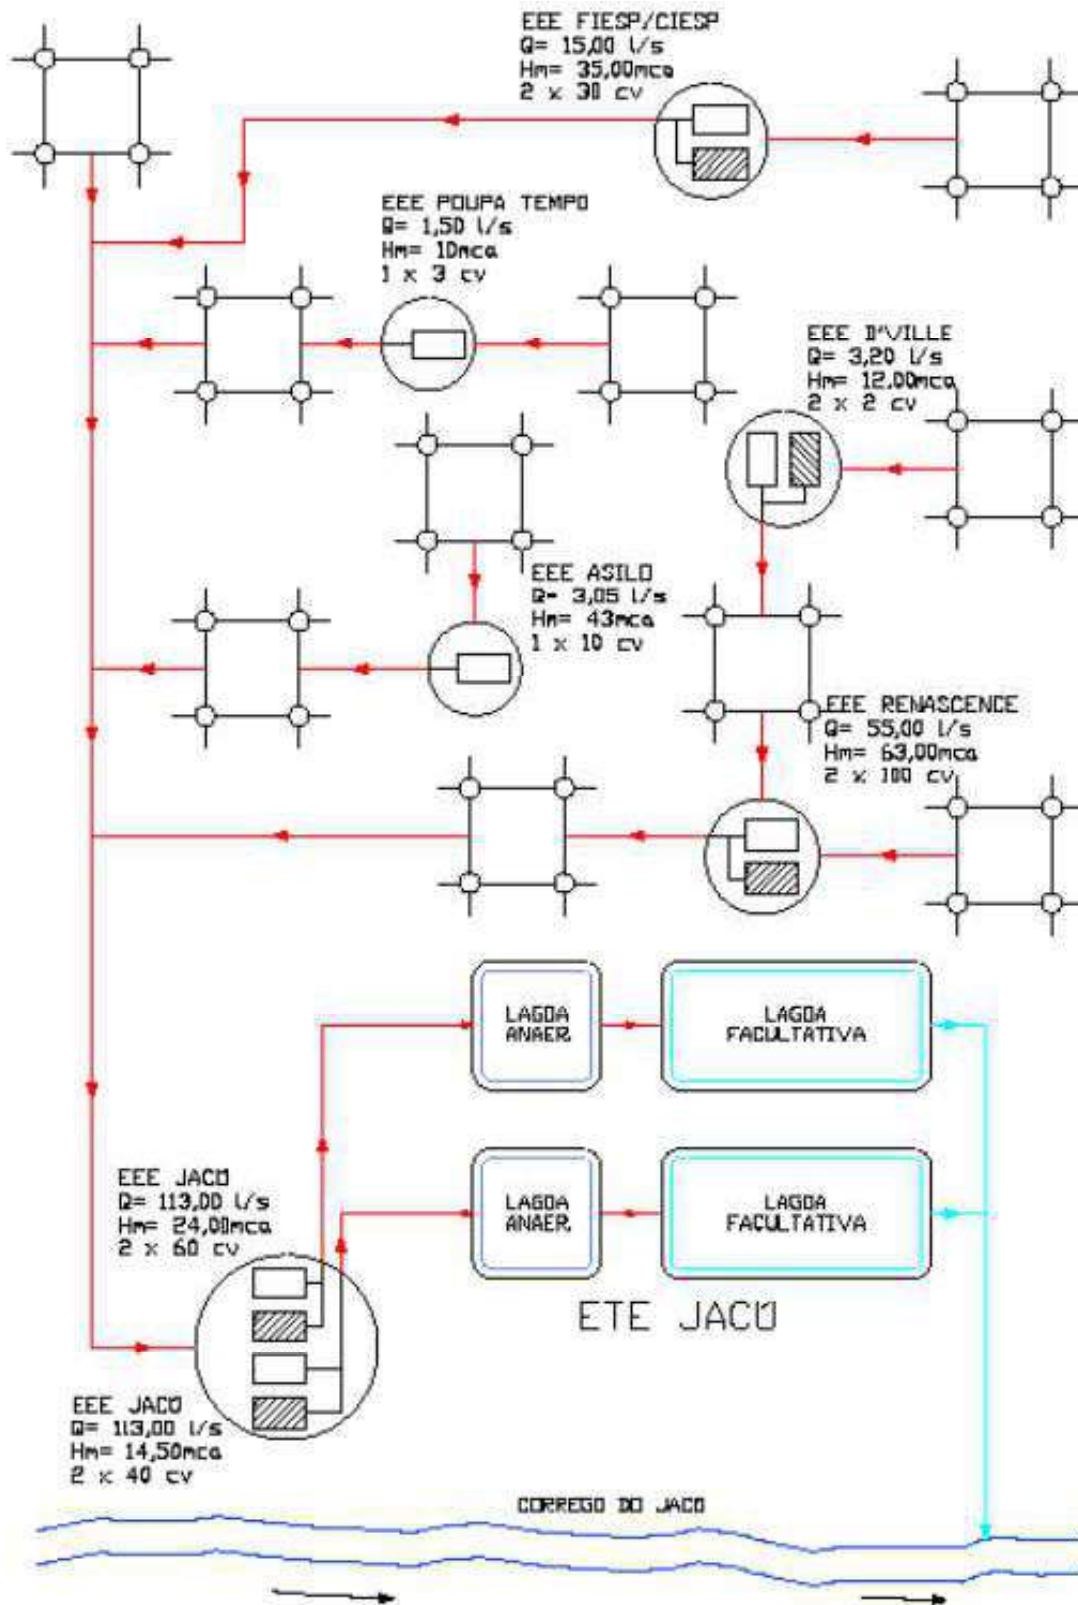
EEE FIESP/CIESP
Q= 15,00 l/s
Hm= 35,00mca
2 x 30 cv

EEE POUPA TEMPO
Q= 1,50 l/s
Hm= 10mca
1 x 3 cv

EEE D'VILLE
Q= 3,20 l/s
Hm= 12,00mca
2 x 2 cv

EEE ASILO
Q= 3,05 l/s
Hm= 43mca
1 x 10 cv

EEE RENASCENCE
Q= 55,00 l/s
Hm= 63,00mca
2 x 100 cv

LAGOA ANAER.

LAGOA FACULTATIVA

EEE JACU
Q= 113,00 l/s
Hm= 24,00mca
2 x 60 cv

LAGOA ANAER.

LAGOA FACULTATIVA

ETE JACU

EEE JACU
Q= 113,00 l/s
Hm= 14,50mca
2 x 40 cv

CORREGO DO JACU